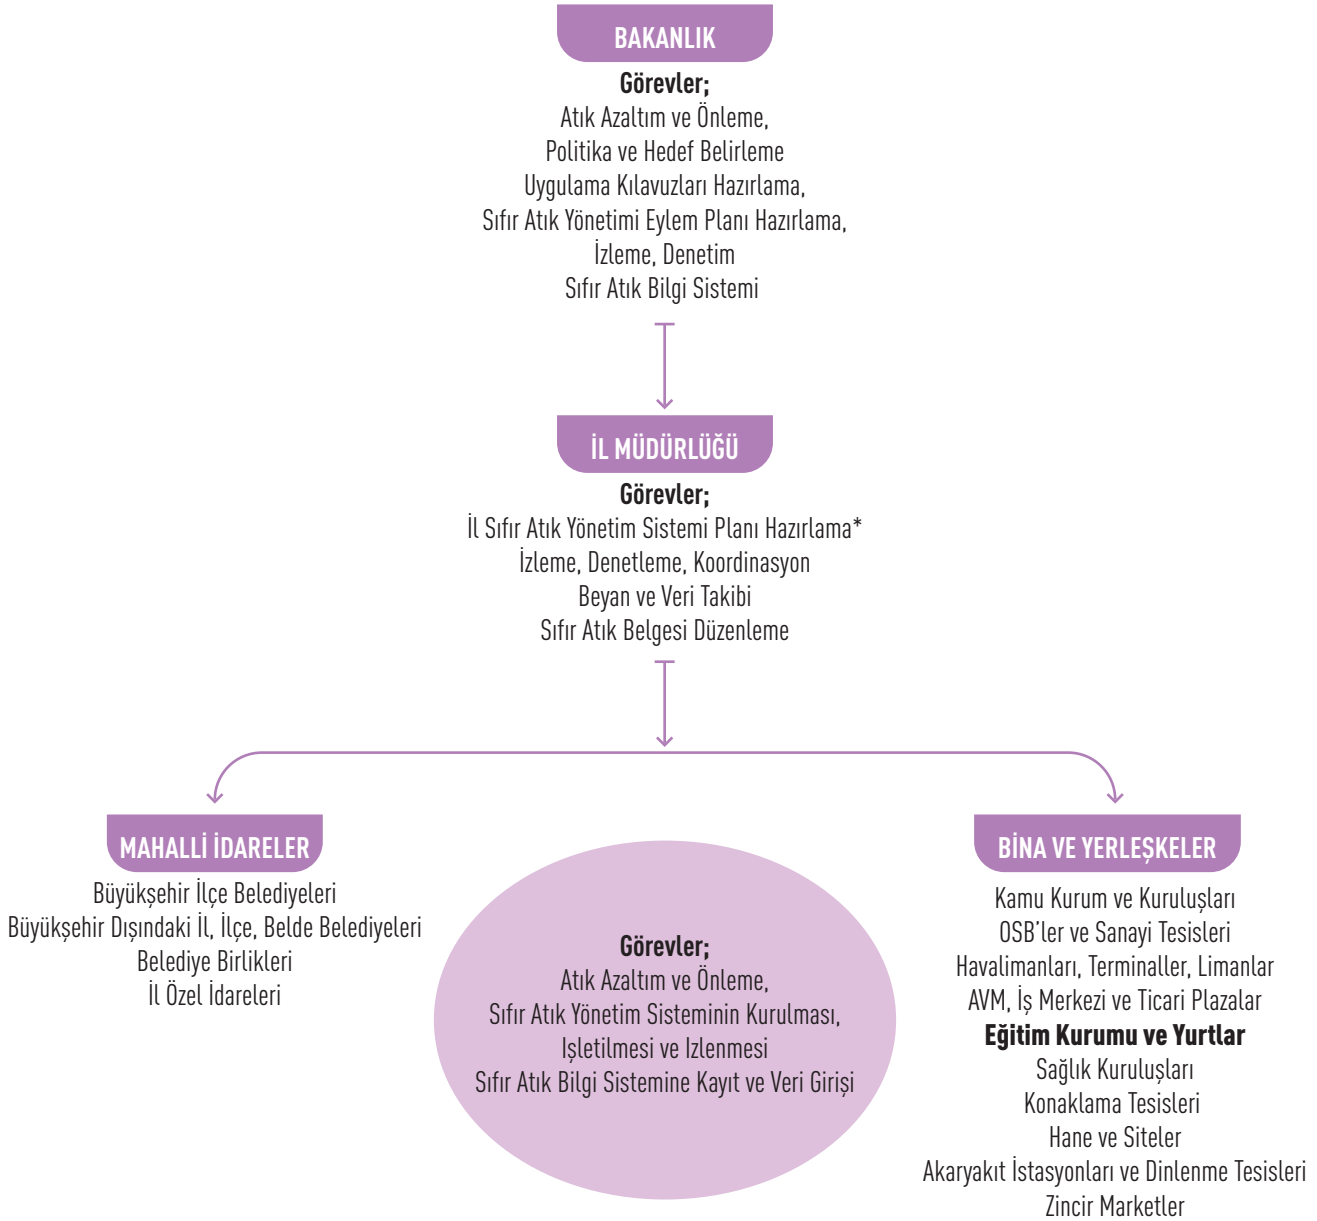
BAKANLIK

**Görevler;**
Atık Azaltım ve Önleme,
Politika ve Hedef Belirleme
Uygulama Kılavuzları Hazırlama,
Sıfır Atık Yönetimi Eylem Planı Hazırlama,
İzleme, Denetim
Sıfır Atık Bilgi Sistemi

İL MÜDÜRLÜĞÜ

**Görevler;**
İl Sıfır Atık Yönetim Sistemi Planı Hazırlama*
İzleme, Denetleme, Koordinasyon
Beyan ve Veri Takibi
Sıfır Atık Belgesi Düzenleme

MAHALLİ İDARELER

Büyükşehir İlçe Belediyeleri
Büyükşehir Dışındaki İl, İlçe, Belde Belediyeleri
Belediye Birlikleri
İl Özel İdareleri

**Görevler;**
Atık Azaltım ve Önleme,
Sıfır Atık Yönetim Sisteminin Kurulması,
Işletilmesi ve Izlenmesi
Sıfır Atık Bilgi Sistemine Kayıt ve Veri Girişi

BİNA VE YERLEŞKELER

Kamu Kurum ve Kuruluşları
OSB'ler ve Sanayi Tesisleri
Havalimanları, Terminaller, Limanlar
AVM, İş Merkezi ve Ticari Plazalar
**Eğitim Kurumu ve Yurtlar**
Sağlık Kuruluşları
Konaklama Tesisleri
Hane ve Siteler
Akaryakıt İstasyonları ve Dinlenme Tesisleri
Zincir Marketler